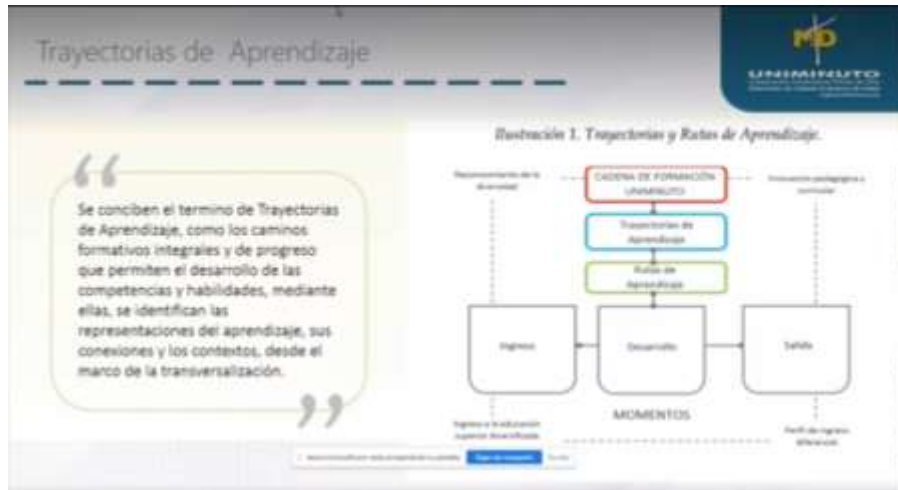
Trayectorias de Aprendizaje

UNIMINUTO

Se conciben el termino de Trayectorias de Aprendizaje, como los caminos formativos integrales y de progreso que permiten el desarrollo de las competencias y habilidades, mediante ellas, se identifican las representaciones del aprendizaje, sus conexiones y los contextos, desde el marco de la transversalización.

Ilustración 1. Trayectorias y Rutas de Aprendizaje.

Reconocimiento de la diversidad

CADENA DE FORMACIÓN UNIMINUTO

Innovación pedagógica y curricular

Trayectorias de Aprendizaje

Rutas de Aprendizaje

Ingreso

Desarrollo

Salida

MOMENTOS

Ingreso a la educación superior diversificada

Perfil de egreso diferencial

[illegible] Dejar de compartir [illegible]